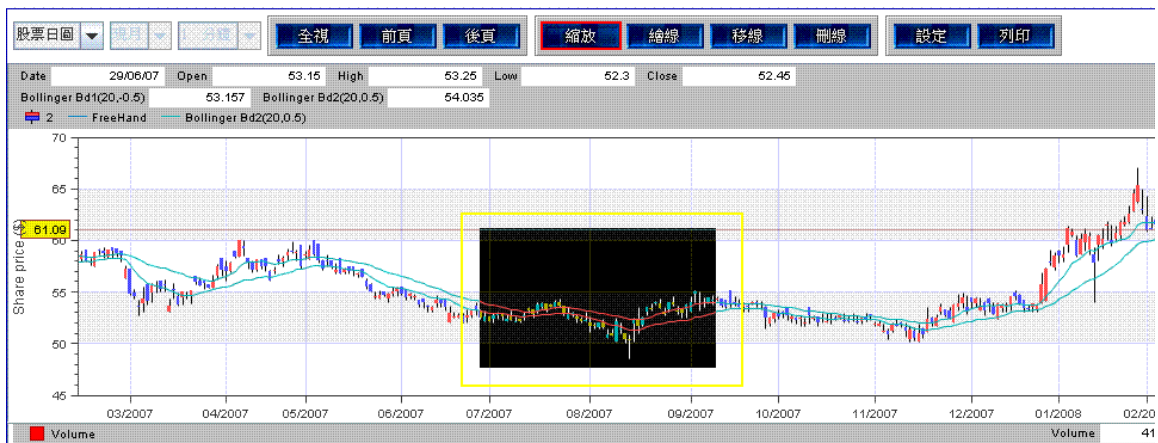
股票日圖 週月 1 分鐘 全視 前頁 後頁 縮放 繪線 移線 刪線 設定 列印

Date 29/06/07 Open 53.15 High 53.25 Low 52.3 Close 52.45

Bollinger Bd1(20,-0.5) 53.157 Bollinger Bd2(20,0.5) 54.035

2 FreeHand Bollinger Bd2(20,0.5)

70
65
61.09
60
55
50
45

Share price ($)

03/2007 04/2007 05/2007 06/2007 07/2007 08/2007 09/2007 10/2007 11/2007 12/2007 01/2008 02/20

Volume Volume 41